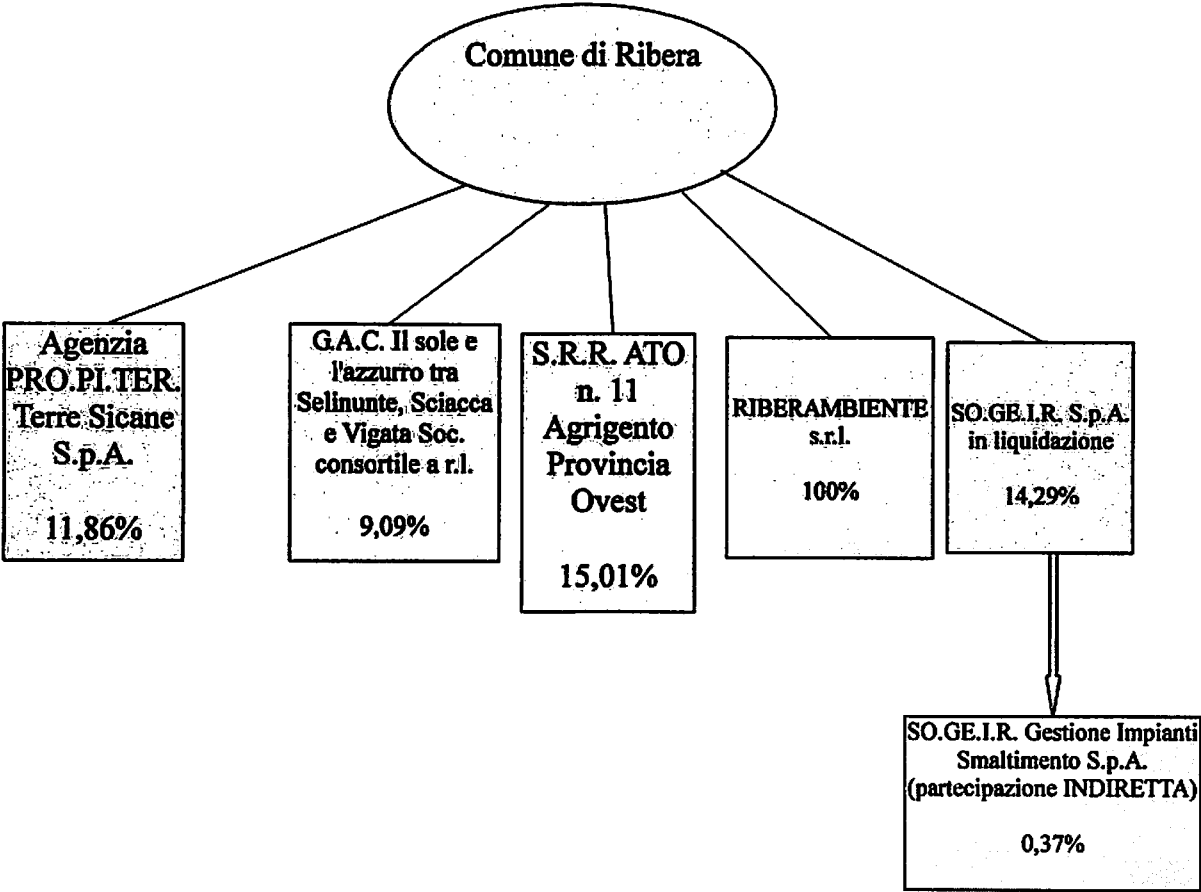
Comune di Ribera

Agenzia PRO.PI.TER. Terre Sicane S.p.A.

11,86%

G.A.C. Il sole e l'azzurro tra Selinunte, Sciacca e Vigata Soc. consortile a r.l.

9,09%

S.R.R. ATO n. 11 Agrigento Provincia Ovest

15,01%

RIBERAMBIENTE s.r.l.

100%

SO.GE.I.R. S.p.A. in liquidazione

14,29%

SO.GE.I.R. Gestione Impianti Smaltimento S.p.A. (partecipazione INDIRETTA)

0,37%